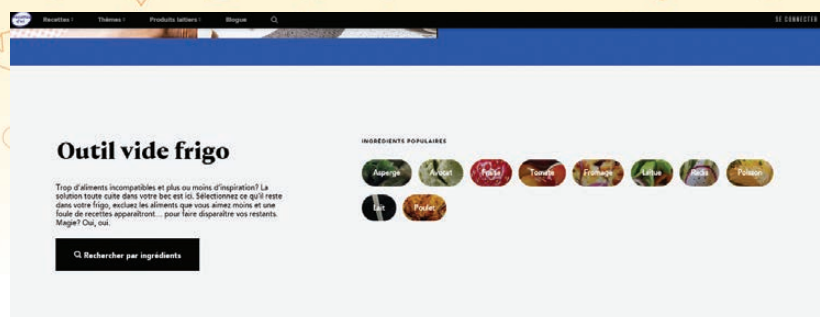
Recettes Thèmes Produits laitiers Blogue SE CONNECTER

Outil vide frigo

Trop d'aliments incompatibles et plus ou moins d'inspiration? La solution toute cuite dans votre bec est ici. Sélectionnez ce qu'il reste dans votre frigo, excluez les aliments que vous aimez moins et une foule de recettes apparaîtront... pour faire disparaître vos restants. Magie? Oui, oui.

Rechercher par ingrédients

INGRÉDIENTS POPULAIRES

Asperge Avocat Fraise Tomate Fromage Laitue Radis Poisson Lait Poulet